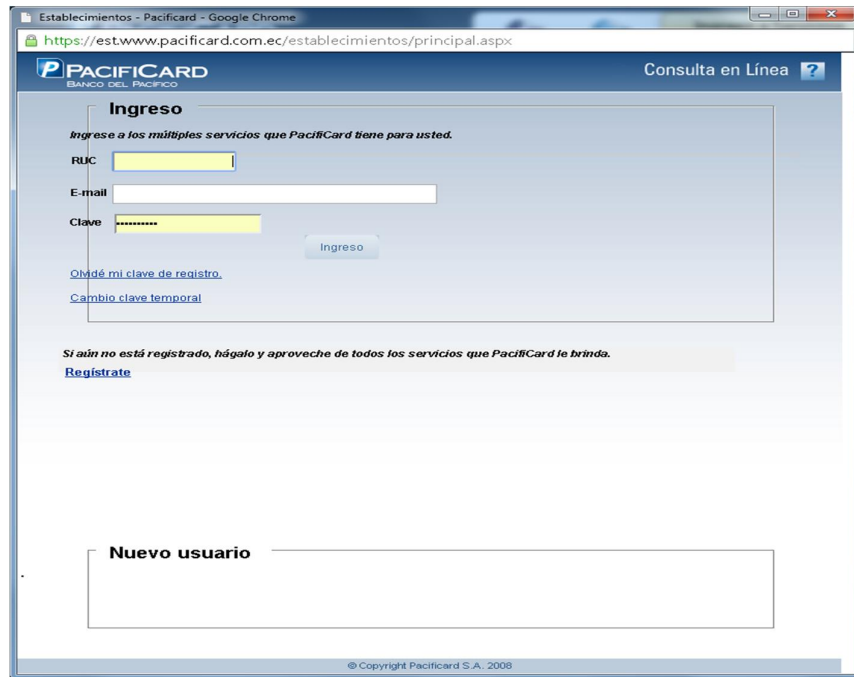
Establecimientos - Pacificard - Google Chrome

https://est.www.pacificard.com.ec/establecimientos/principal.aspx

PACIFICARD
BANCO DEL PACIFICO

Consulta en Línea ?

Ingreso

Ingrese a los múltiples servicios que PacifiCard tiene para usted.

RUC

E-mail

Clave ••••••••••

Ingreso

Olvidé mi clave de registro.

Cambio clave temporal

Si aún no está registrado, hágalo y aproveche de todos los servicios que PacifiCard le brinda.

Regístrate

Nuevo usuario

© Copyright Pacificard S.A. 2008